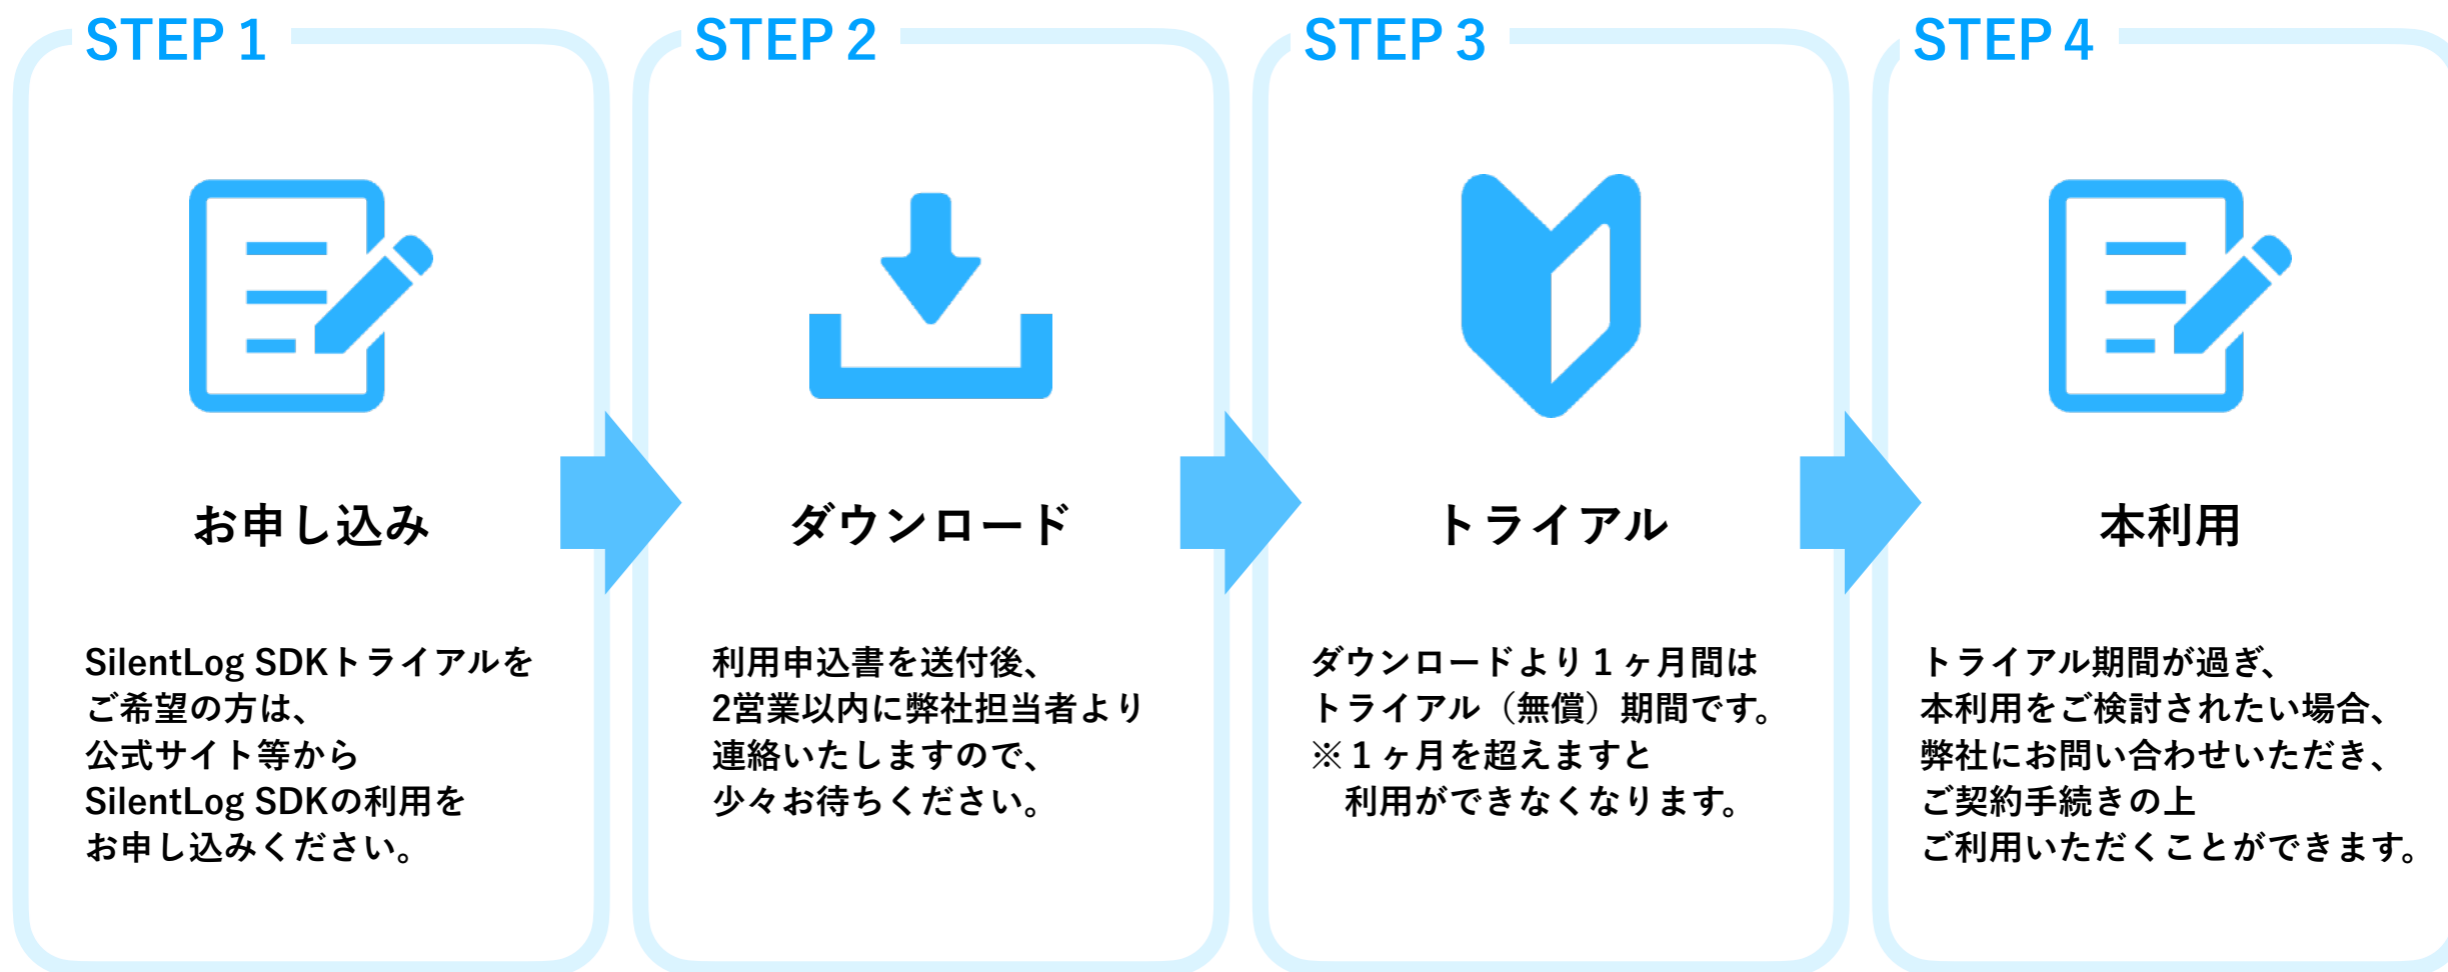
STEP 1

お申し込み

SilentLog SDKトライアルをご希望の方は、
公式サイト等から
SilentLog SDKの利用を
お申し込みください。

STEP 2

ダウンロード

利用申込書を送付後、
2営業以内に弊社担当者より
連絡いたしますので、
少々お待ちください。

STEP 3

トライアル

ダウンロードより１ヶ月間は
トライアル（無償）期間です。
※１ヶ月を超えますと
利用ができなくなります。

STEP 4

本利用

トライアル期間が過ぎ、
本利用をご検討されたい場合、
弊社にお問い合わせいただき、
ご契約手続きの上
ご利用いただくことができます。